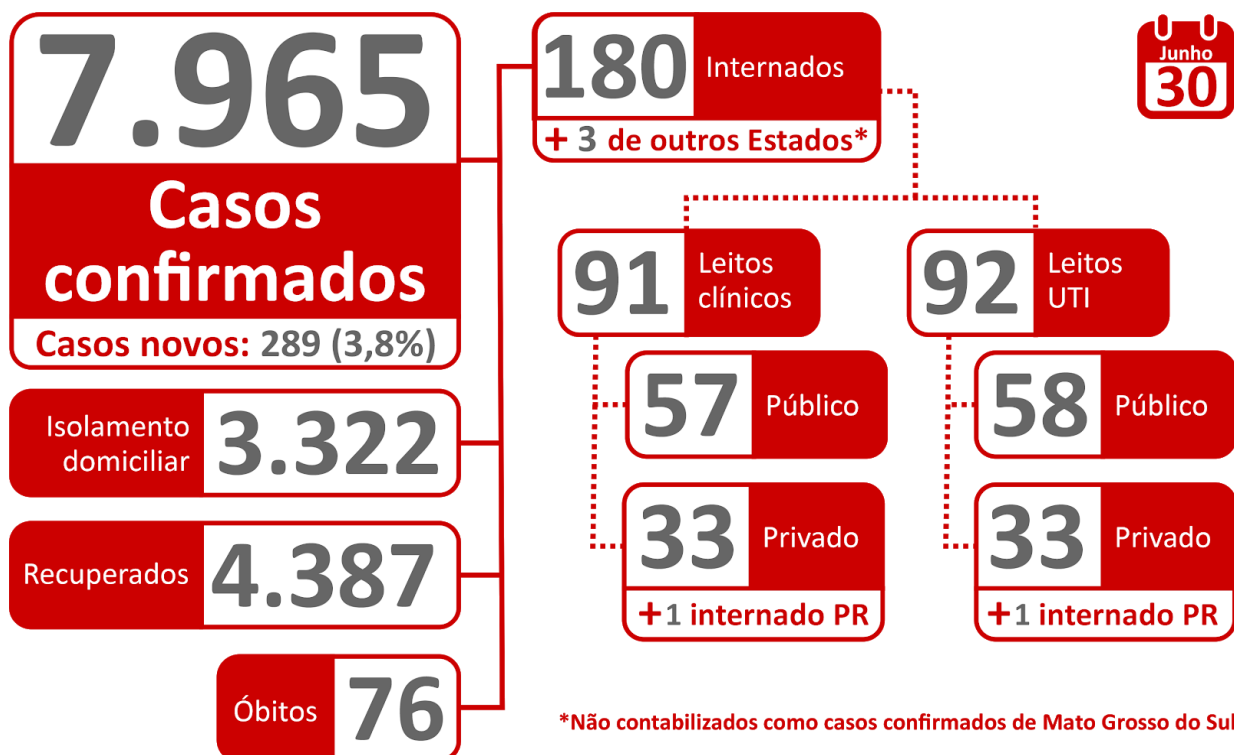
7.965
Casos confirmados
Casos novos: 289 (3,8%)

180 Internados
+ 3 de outros Estados*

Junho 30

91 Leitos clínicos
92 Leitos UTI

57 Público
58 Público

Isolamento domiciliar 3.322

33 Privado
+1 internado PR

33 Privado
+1 internado PR

Recuperados 4.387

Óbitos 76

*Não contabilizados como casos confirmados de Mato Grosso do Sul